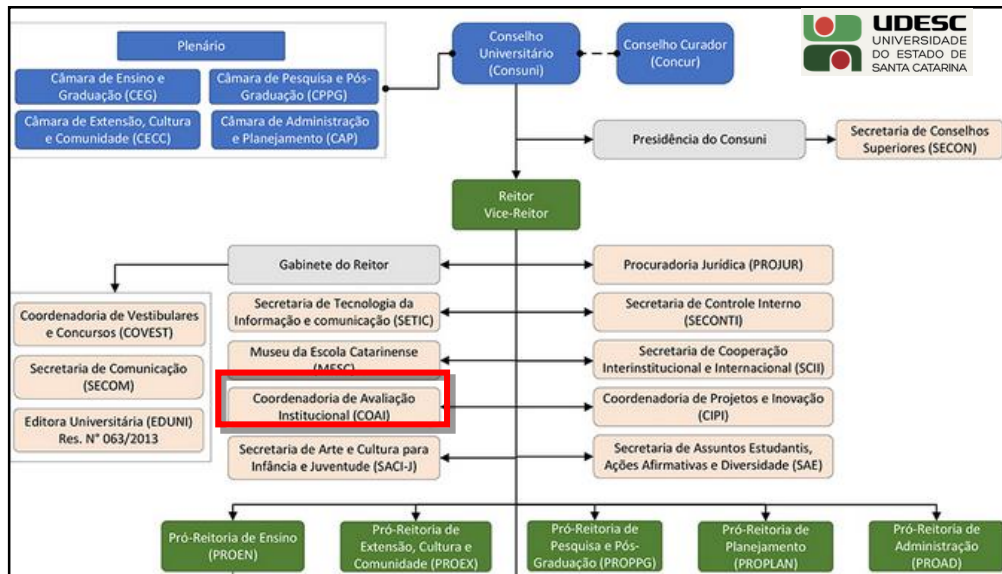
Plenário

Câmara de Ensino e Graduação (CEG)

Câmara de Pesquisa e Pós-Graduação (CPPG)

Câmara de Extensão, Cultura e Comunidade (CECC)

Câmara de Administração e Planejamento (CAP)

Conselho Universitário (Consuni)

Conselho Curador (Concur)

UDESC
UNIVERSIDADE DO ESTADO DE SANTA CATARINA

Presidência do Consuni

Secretaria de Conselhos Superiores (SECON)

Reitor
Vice-Reitor

Gabinete do Reitor

Procuradoria Jurídica (PROJUR)

Coordenadoria de Vestibulares e Concursos (COVEST)

Secretaria de Comunicação (SECOM)

Editora Universitária (EDUNI) Res. N° 063/2013

Secretaria de Tecnologia da Informação e comunicação (SETIC)

Secretaria de Controle Interno (SECONTI)

Museu da Escola Catarinense (MESC)

Secretaria de Cooperação Interinstitucional e Internacional (SCII)

Coordenadoria de Avaliação Institucional (COAI)

Coordenadoria de Projetos e Inovação (CIPI)

Secretaria de Arte e Cultura para Infância e Juventude (SACI-J)

Secretaria de Assuntos Estudantis, Ações Afirmativas e Diversidade (SAE)

Pró-Reitoria de Ensino (PROEN)

Pró-Reitoria de Extensão, Cultura e Comunidade (PROEX)

Pró-Reitoria de Pesquisa e Pós-Graduação (PROPPG)

Pró-Reitoria de Planejamento (PROPLAN)

Pró-Reitoria de Administração (PROAD)